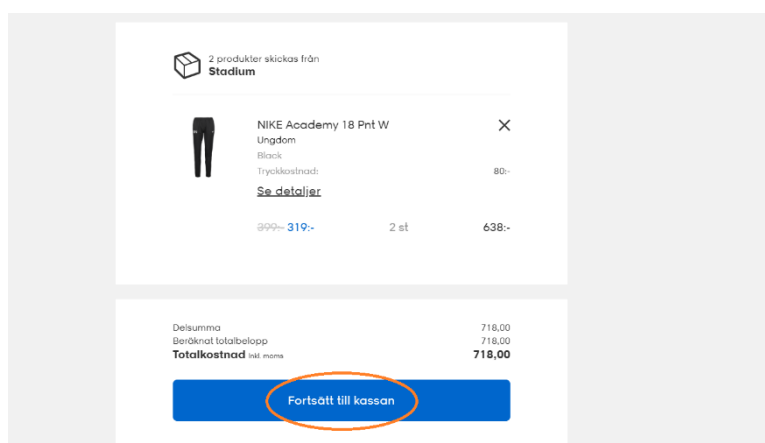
2 produkter skickas från
Stadium

NIKE Academy 18 Pnt W
Ungdom
Black
Tryckkostnad: 80:-
Se detaljer

399:- 319:- 2 st 638:-

X

Delsumma 718,00
Beräknat totalbelopp 718,00
Totalkostnad inkl. moms 718,00

Fortsätt till kassan